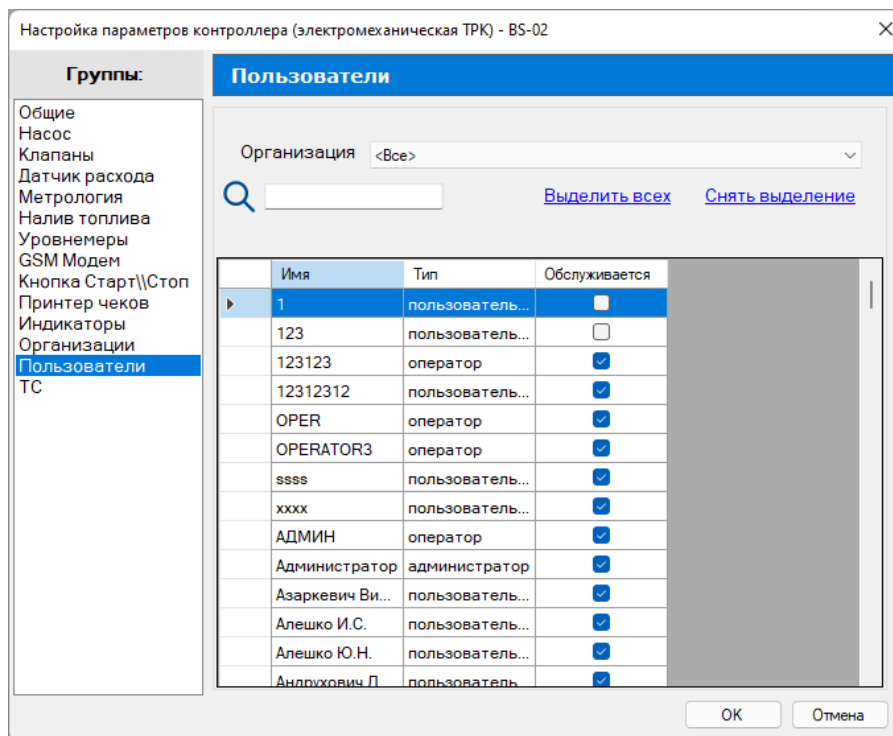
Настройка параметров контроллера (электромеханическая ТРК) - BS-02

Группы:

Общие
Насос
Клапаны
Датчик расхода
Метрология
Налив топлива
Уровнемеры
GSM Модем
Кнопка Старт\\Стоп
Принтер чеков
Индикаторы
Организации
Пользователи
ТС

Пользователи

Организация <Все>

Выделить всех Снять выделение

| Имя | Тип | Обслуживается |
|---|---|---|
| 1 | пользователь... | ☐ |
| 123 | пользователь... | ☐ |
| 123123 | оператор | ☑ |
| 12312312 | пользователь... | ☑ |
| OPER | оператор | ☑ |
| OPERATOR3 | оператор | ☑ |
| ssss | пользователь... | ☑ |
| xxxx | пользователь... | ☑ |
| АДМИН | оператор | ☑ |
| Администратор | администратор | ☑ |
| Азаркевич Ви... | пользователь... | ☑ |
| Алешко И.С. | пользователь... | ☑ |
| Алешко Ю.Н. | пользователь... | ☑ |
| Андрухович Л... | пользователь... | ☑ |

OK Отмена